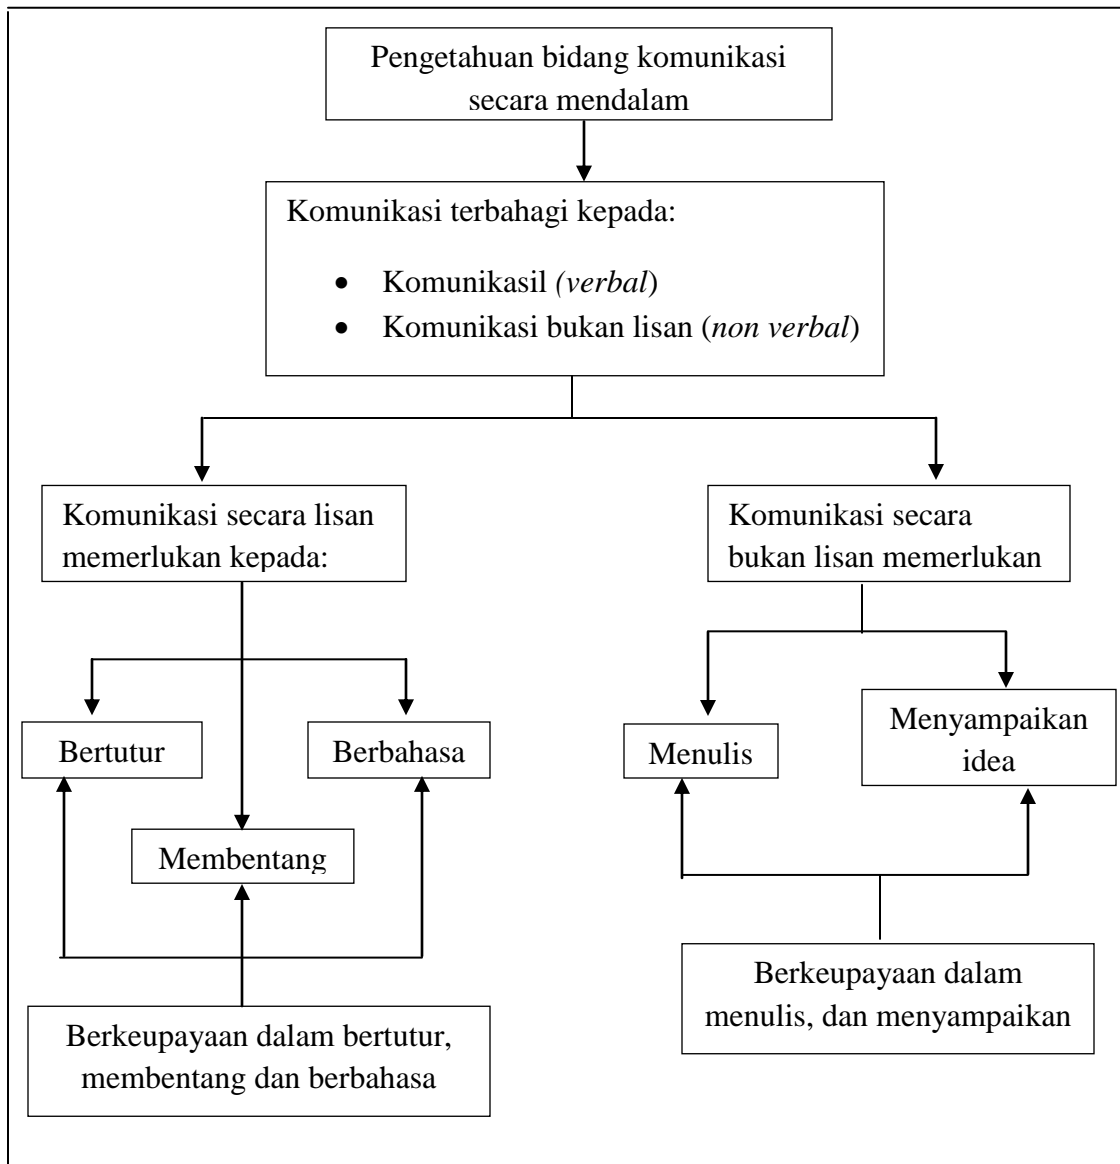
Pengetahuan bidang komunikasi secara mendalam

Komunikasi terbahagi kepada:

- Komunikasil *(verbal)*
- Komunikasi bukan lisan (*non verbal*)

Komunikasi secara lisan memerlukan kepada:

Komunikasi secara bukan lisan memerlukan

Bertutur

Berbahasa

Membentang

Berkeupayaan dalam bertutur, membentang dan berbahasa

Menulis

Menyampaikan idea

Berkeupayaan dalam menulis, dan menyampaikan